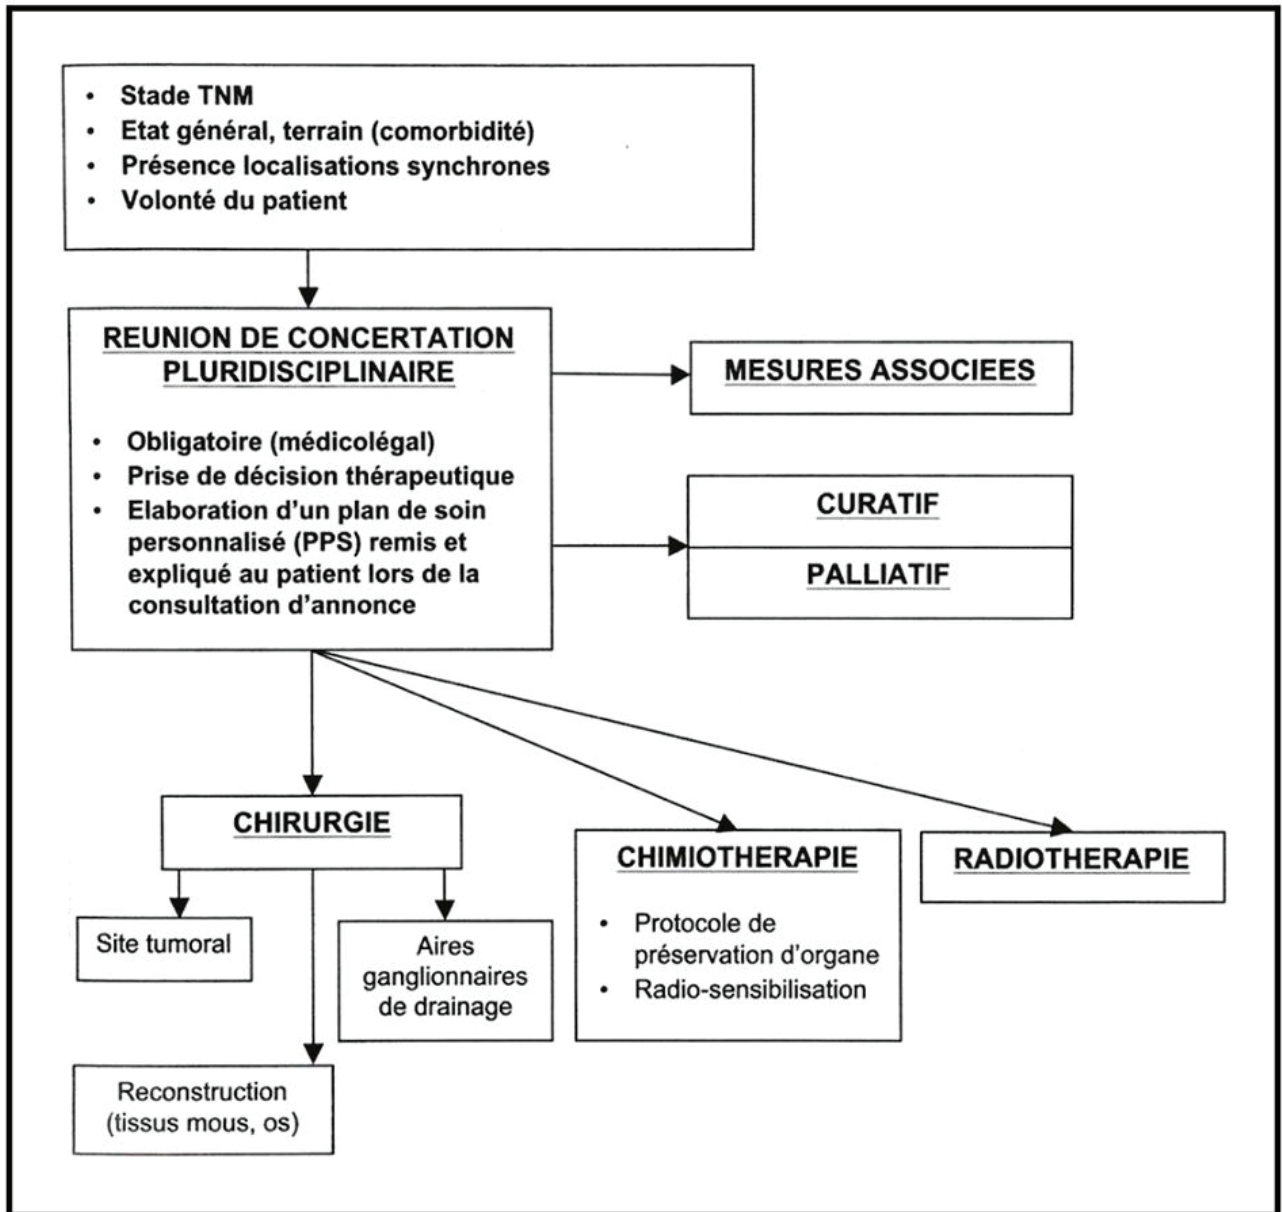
- Stade TNM
- Etat général, terrain (comorbidité)
- Présence localisations synchrones
- Volonté du patient

REUNION DE CONCERTATION PLURIDISCIPLINAIRE

- Obligatoire (médicolégal)
- Prise de décision thérapeutique
- Elaboration d'un plan de soin personnalisé (PPS) remis et expliqué au patient lors de la consultation d'annonce

MESURES ASSOCIEES

CURATIF

PALLIATIF

CHIRURGIE

Site tumoral

Aires ganglionnaires de drainage

Reconstruction (tissus mous, os)

CHIMIOTHERAPIE

- Protocole de préservation d'organe
- Radio-sensibilisation

RADIOTHERAPIE